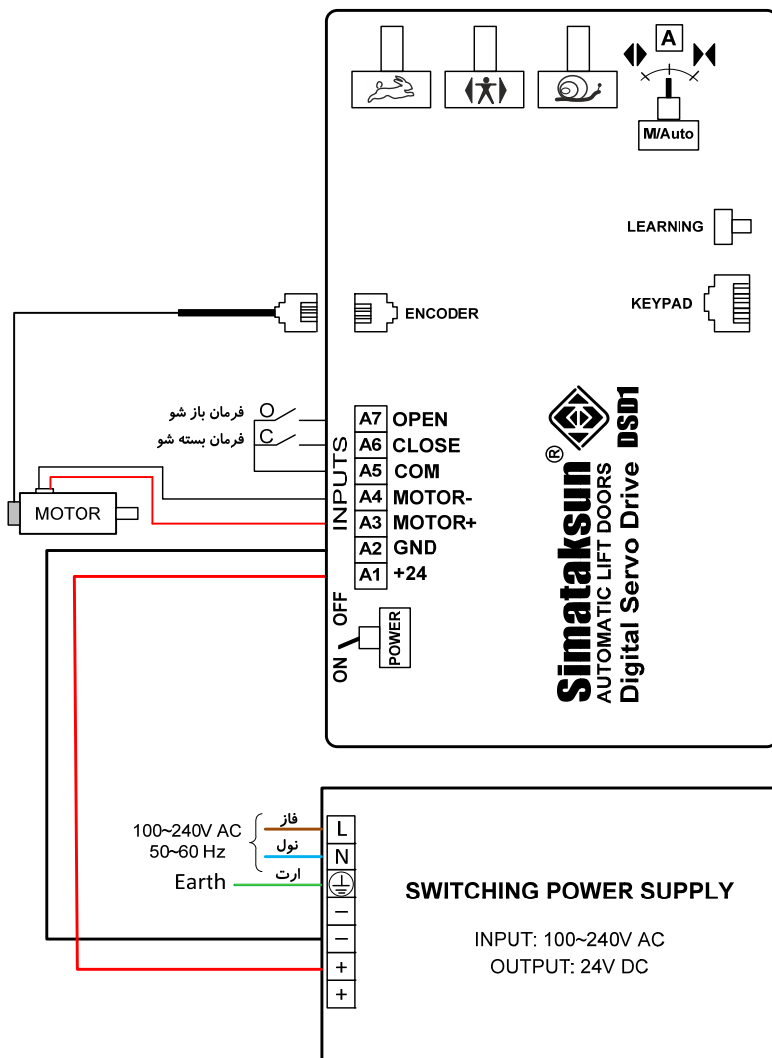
A
M/Auto

LEARNING

KEYPAD

ENCODER

O فرمان باز شو
C فرمان بسته شو

INPUTS
A7 OPEN
A6 CLOSE
A5 COM
A4 MOTOR-
A3 MOTOR+
A2 GND
A1 +24

MOTOR

OFF
ON
POWER

Simataksun®
AUTOMATIC LIFT DOORS
Digital Servo Drive DSD1

100~240V AC
50~60 Hz
Earth
فاز
نول
ارت
L
N
–
–
+
+

SWITCHING POWER SUPPLY

INPUT: 100~240V AC
OUTPUT: 24V DC